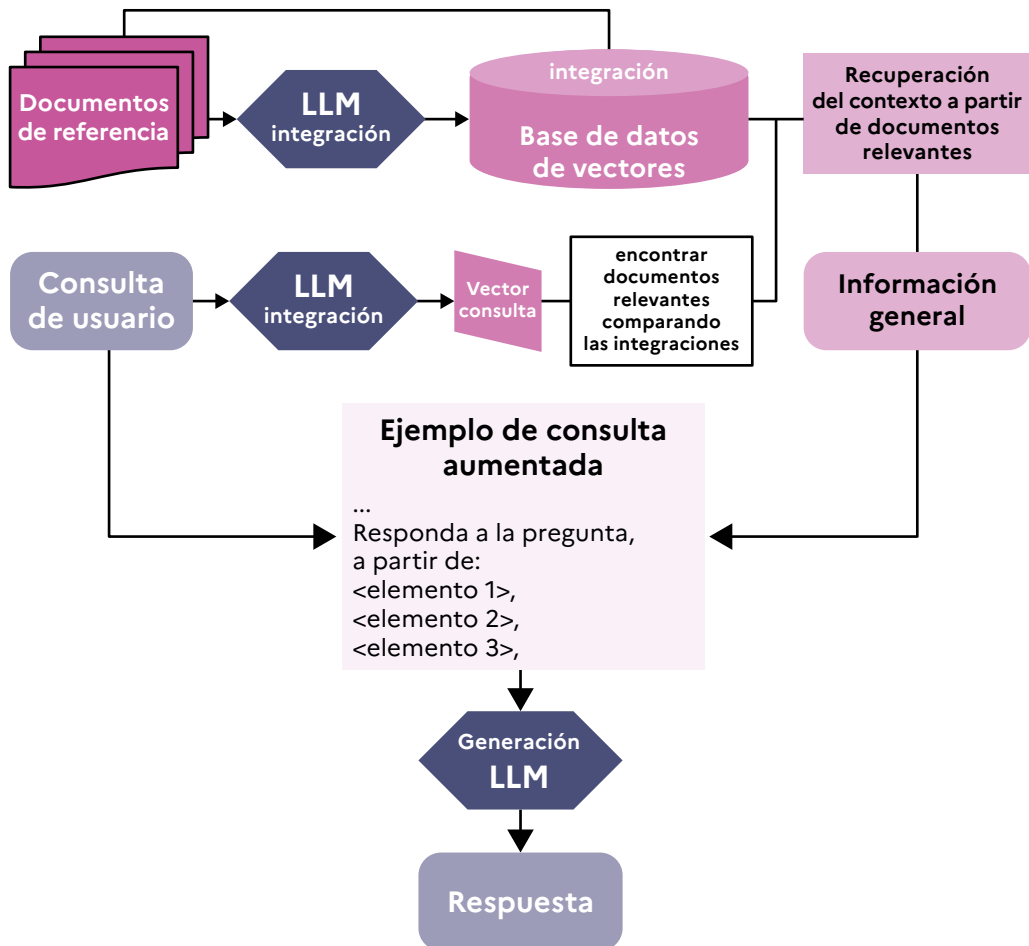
Documentos de referencia

LLM integración

integración

Base de datos de vectores

Recuperación del contexto a partir de documentos relevantes

Consulta de usuario

LLM integración

Vector consulta

encontrar documentos relevantes comparando las integraciones

Información general

Ejemplo de consulta aumentada

...
Responda a la pregunta, a partir de:
<elemento 1>,
<elemento 2>,
<elemento 3>,

Generación LLM

Respuesta